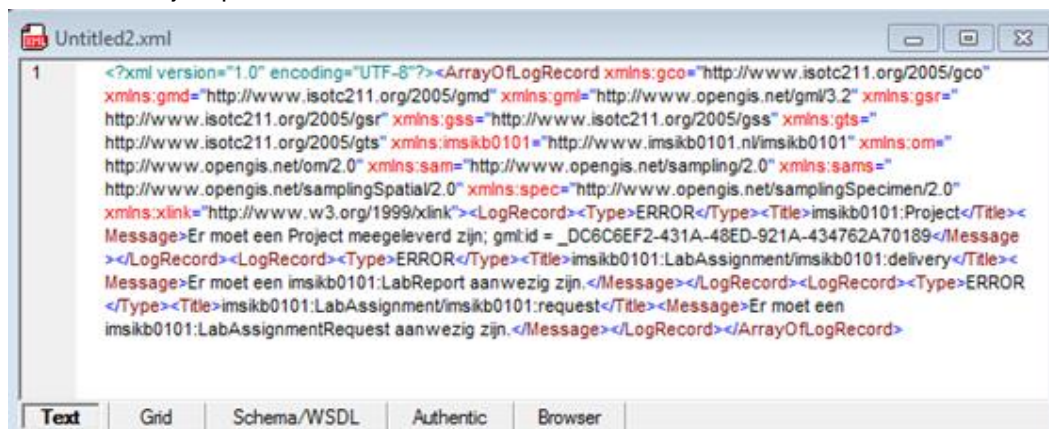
Untitled2.xml

1 <?xml version="1.0" encoding="UTF-8"?><ArrayOfLogRecord xmlns:gco="http://www.isotc211.org/2005/gco" xmlns:gmd="http://www.isotc211.org/2005/gmd" xmlns:gml="http://www.opengis.net/gml/3.2" xmlns:gsr="http://www.isotc211.org/2005/gsr" xmlns:gss="http://www.isotc211.org/2005/gss" xmlns:gts="http://www.isotc211.org/2005/gts" xmlns:imsikb0101="http://www.imsikb0101.nl/imsikb0101" xmlns:om="http://www.opengis.net/om/2.0" xmlns:sam="http://www.opengis.net/sampling/2.0" xmlns:sams="http://www.opengis.net/samplingSpatial/2.0" xmlns:spec="http://www.opengis.net/samplingSpecimen/2.0" xmlns:xlink="http://www.w3.org/1999/xlink"><LogRecord><Type>ERROR</Type><Title>imsikb0101:Project</Title><Message>Er moet een Project meegeleverd zijn; gml:id = _DC6C6EF2-431A-48ED-921A-434762A70189</Message></LogRecord><LogRecord><Type>ERROR</Type><Title>imsikb0101:LabAssignment/imsikb0101:delivery</Title><Message>Er moet een imsikb0101:LabReport aanwezig zijn.</Message></LogRecord><LogRecord><Type>ERROR</Type><Title>imsikb0101:LabAssignment/imsikb0101:request</Title><Message>Er moet een imsikb0101:LabAssignmentRequest aanwezig zijn.</Message></LogRecord></ArrayOfLogRecord>

Text | Grid | Schema/WSDL | Authentic | Browser